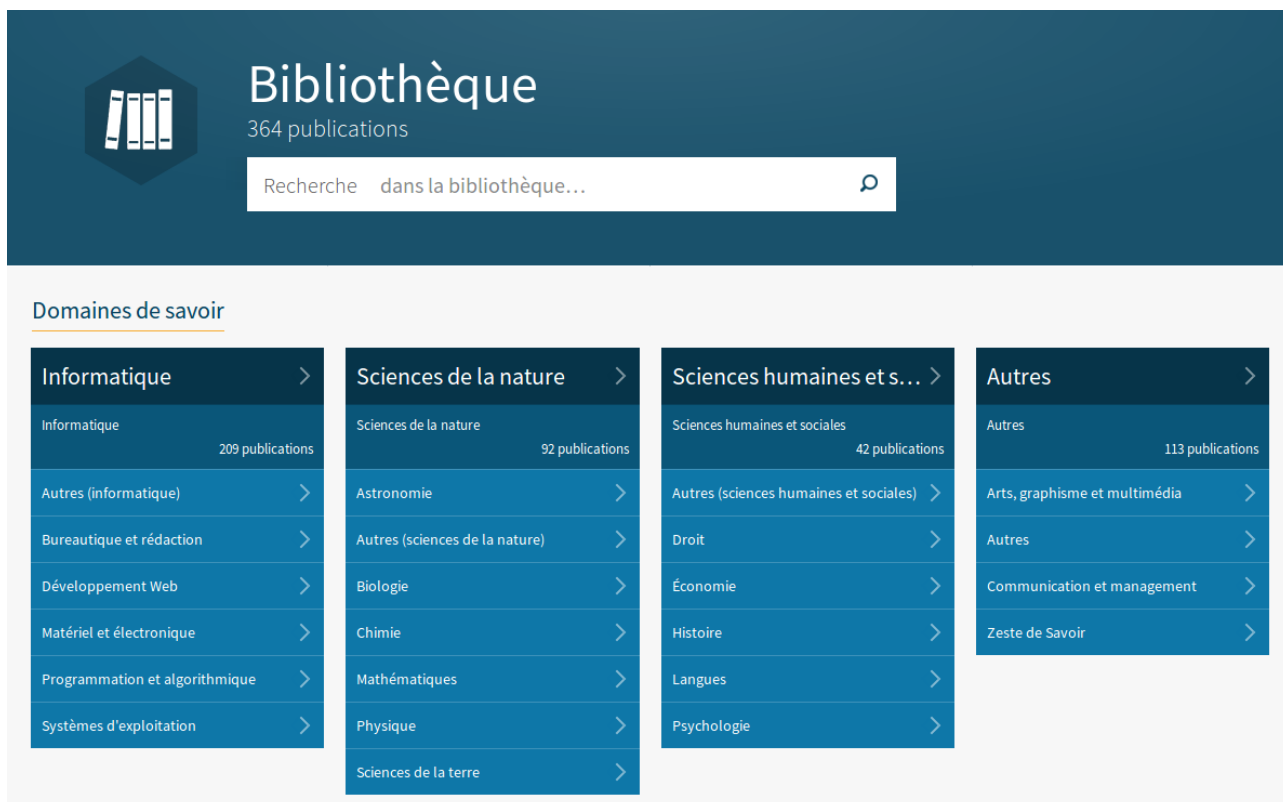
Bibliothèque
364 publications

Recherche dans la bibliothèque…

Domaines de savoir

Informatique

Informatique
209 publications

Autres (informatique)

Bureautique et rédaction

Développement Web

Matériel et électronique

Programmation et algorithmique

Systèmes d'exploitation

Sciences de la nature

Sciences de la nature
92 publications

Astronomie

Autres (sciences de la nature)

Biologie

Chimie

Mathématiques

Physique

Sciences de la terre

Sciences humaines et s…

Sciences humaines et sociales
42 publications

Autres (sciences humaines et sociales)

Droit

Économie

Histoire

Langues

Psychologie

Autres

Autres
113 publications

Arts, graphisme et multimédia

Autres

Communication et management

Zeste de Savoir